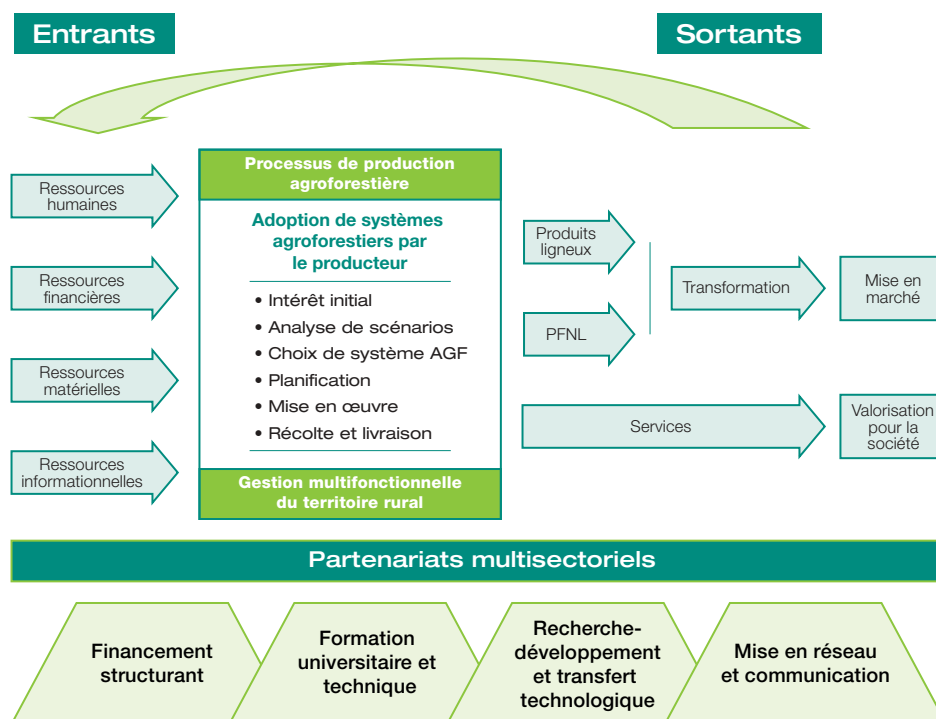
Entrants

Sortants

Ressources humaines

Ressources financières

Ressources matérielles

Ressources informationnelles

Processus de production agroforestière

Adoption de systèmes agroforestiers par le producteur

• Intérêt initial
• Analyse de scénarios
• Choix de système AGF
• Planification
• Mise en œuvre
• Récolte et livraison

Gestion multifonctionnelle du territoire rural

Produits ligneux

PFNL

Transformation

Mise en marché

Services

Valorisation pour la société

Partenariats multisectoriels

Financement structurant

Formation universitaire et technique

Recherche-développement et transfert technologique

Mise en réseau et communication